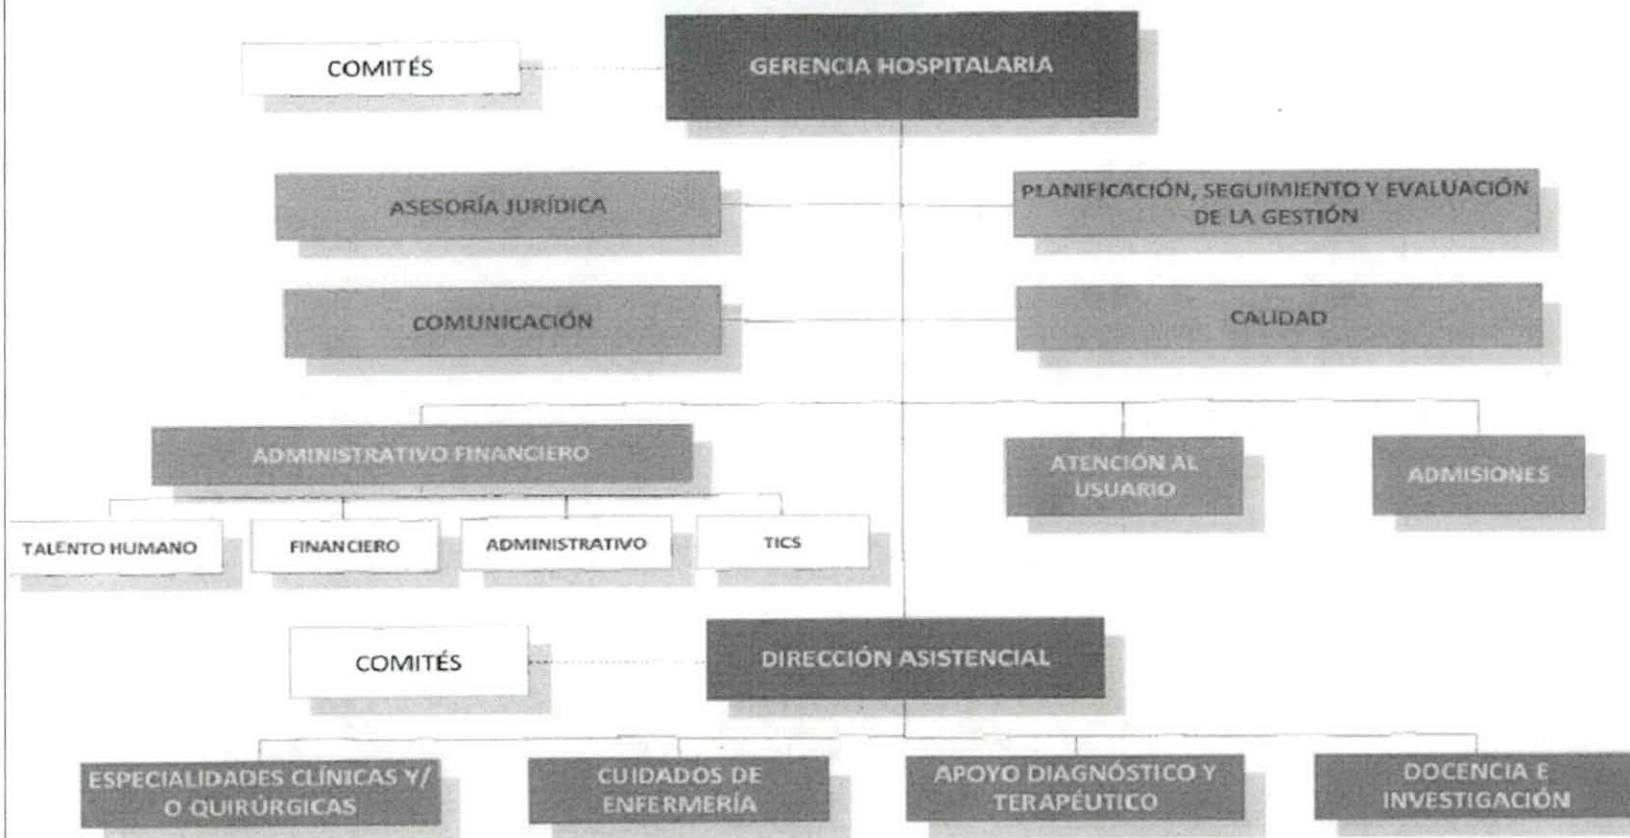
COMITÉS

GERENCIA HOSPITALARIA

ASESORÍA JURÍDICA

PLANIFICACIÓN, SEGUIMIENTO Y EVALUACIÓN DE LA GESTIÓN

COMUNICACIÓN

CALIDAD

ADMINISTRATIVO FINANCIERO

ATENCIÓN AL USUARIO

ADMISIONES

TALENTO HUMANO

FINANCIERO

ADMINISTRATIVO

TICS

COMITÉS

DIRECCIÓN ASISTENCIAL

ESPECIALIDADES CLÍNICAS Y/ O QUIRÚRGICAS

CUIDADOS DE ENFERMERÍA

APOYO DIAGNÓSTICO Y TERAPÉUTICO

DOCENCIA E INVESTIGACIÓN